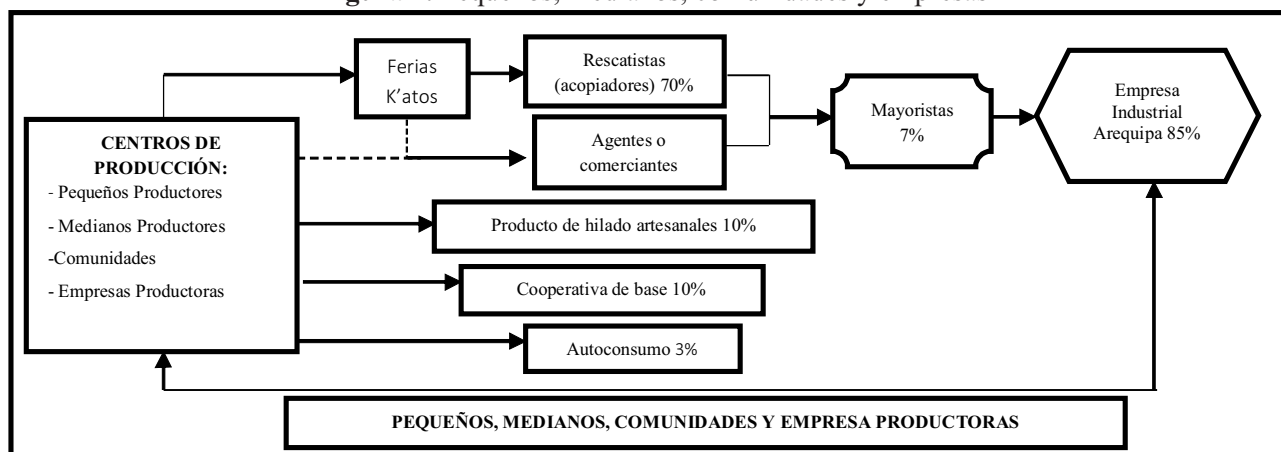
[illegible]

CENTROS DE PRODUCCIÓN:
- Pequeños Productores
- Medianos Productores
-Comunidades
- Empresas Productoras

Ferias K'atos

Rescatistas (acopiadores) 70%

Agentes o comerciantes

Mayoristas 7%

Empresa Industrial Arequipa 85%

Producto de hilado artesanales 10%

Cooperativa de base 10%

Autoconsumo 3%

PEQUEÑOS, MEDIANOS, COMUNIDADES Y EMPRESA PRODUCTORAS